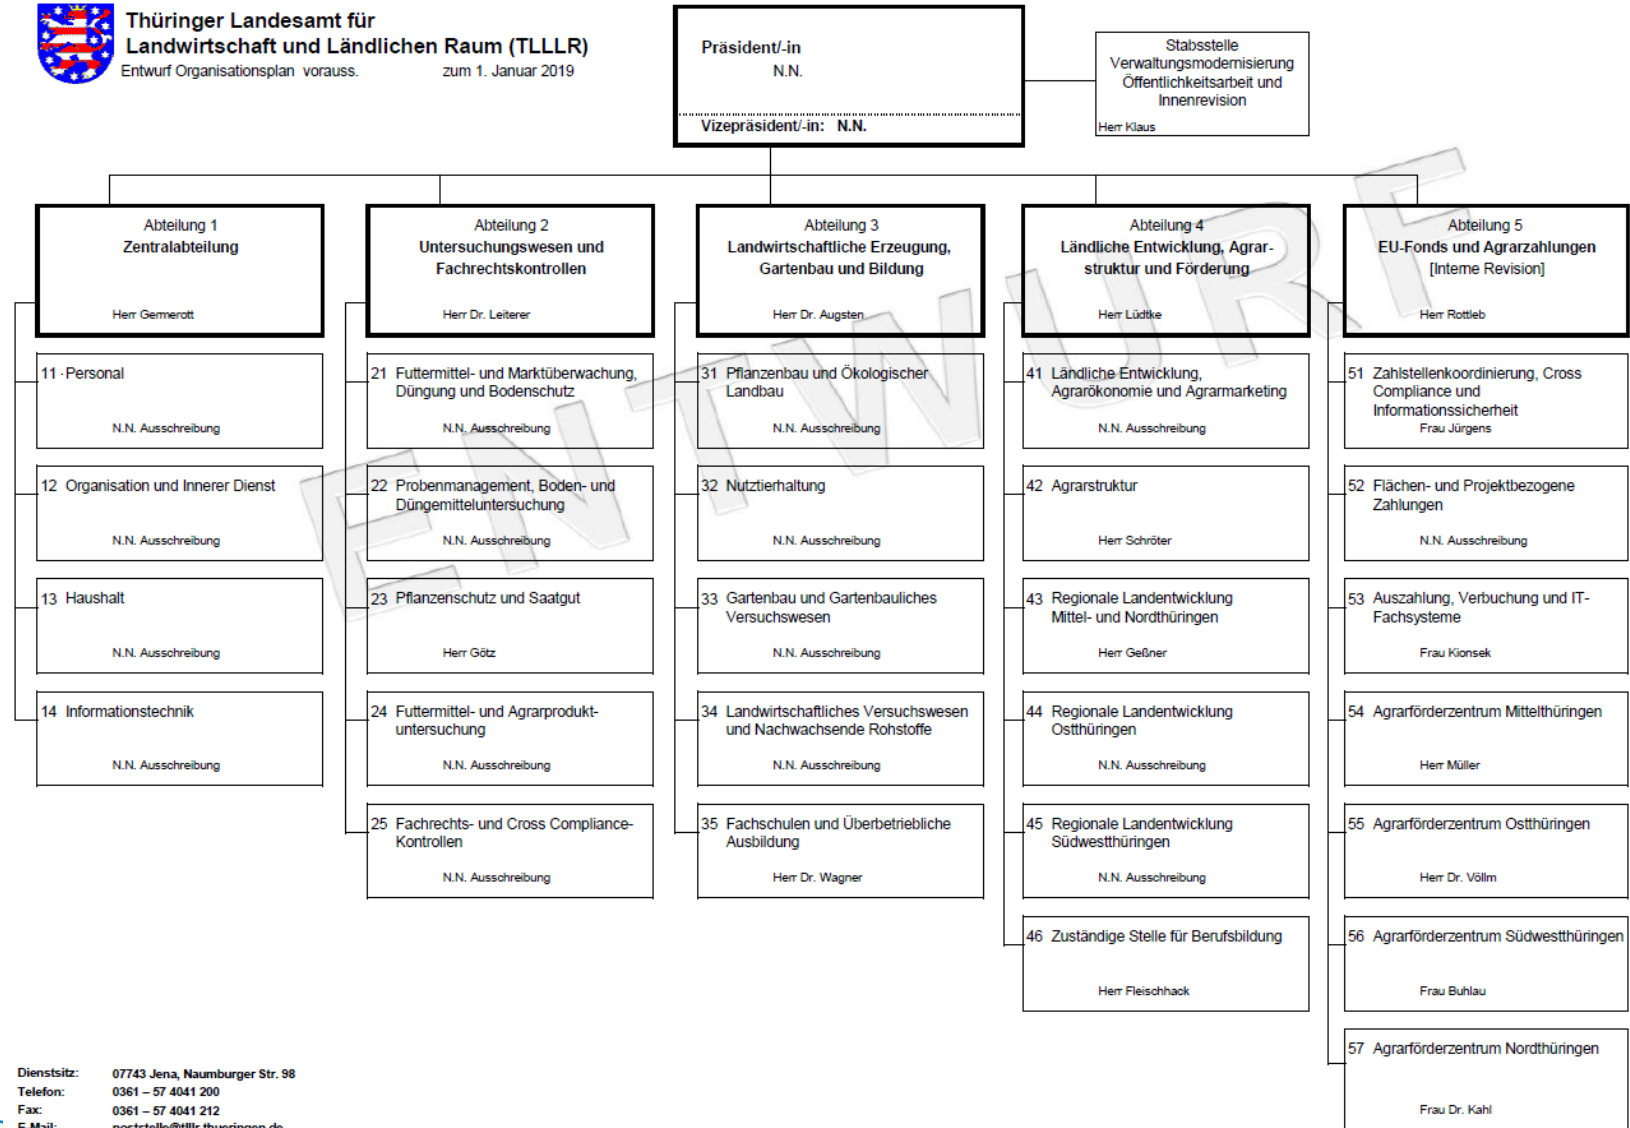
Thüringer Landesamt für Landwirtschaft und Ländlichen Raum (TLLLR)
Entwurf Organisationsplan vorauss. zum 1. Januar 2019

Präsident/-in
N.N.
Vizepräsident/-in: N.N.

Stabsstelle Verwaltungsmodernisierung Öffentlichkeitsarbeit und Innenrevision
Herr Klaus

ENTWURF

Abteilung 1
Zentralabteilung
Herr Gernerott

11 Personal
N.N. Ausschreibung

12 Organisation und Innerer Dienst
N.N. Ausschreibung

13 Haushalt
N.N. Ausschreibung

14 Informationstechnik
N.N. Ausschreibung

Abteilung 2
Untersuchungswesen und Fachrechtskontrollen
Herr Dr. Leiterer

21 Futtermittel- und Marktüberwachung, Düngung und Bodenschutz
N.N. Ausschreibung

22 Probenmanagement, Boden- und Düngemitteluntersuchung
N.N. Ausschreibung

23 Pflanzenschutz und Saatgut
Herr Götz

24 Futtermittel- und Agrarprodukt-untersuchung
N.N. Ausschreibung

25 Fachrechts- und Cross Compliance-Kontrollen
N.N. Ausschreibung

Abteilung 3
Landwirtschaftliche Erzeugung, Gartenbau und Bildung
Herr Dr. Augsten

31 Pflanzenbau und Ökologischer Landbau
N.N. Ausschreibung

32 Nutztierhaltung
N.N. Ausschreibung

33 Gartenbau und Gartenbauliches Versuchswesen
N.N. Ausschreibung

34 Landwirtschaftliches Versuchswesen und Nachwachsende Rohstoffe
N.N. Ausschreibung

35 Fachschulen und Überbetriebliche Ausbildung
Herr Dr. Wagner

Abteilung 4
Ländliche Entwicklung, Agrarstruktur und Förderung
Herr Lüdtke

41 Ländliche Entwicklung, Agrarökonomie und Agrarmarketing
N.N. Ausschreibung

42 Agrarstruktur
Herr Schröter

43 Regionale Landentwicklung Mittel- und Nordthüringen
Herr Geßner

44 Regionale Landentwicklung Ostthüringen
N.N. Ausschreibung

45 Regionale Landentwicklung Südwestthüringen
N.N. Ausschreibung

46 Zuständige Stelle für Berufsbildung
Herr Fleischhack

Abteilung 5
EU-Fonds und Agrarzahlungen
[Interne Revision]
Herr Rottleb

51 Zahlstellenkoordinierung, Cross Compliance und Informationssicherheit
Frau Jürgens

52 Flächen- und Projektbezogene Zahlungen
N.N. Ausschreibung

53 Auszahlung, Verbuchung und IT-Fachsysteme
Frau Kionsek

54 Agrarförderzentrum Mittelthüringen
Herr Müller

55 Agrarförderzentrum Ostthüringen
Herr Dr. Völlm

56 Agrarförderzentrum Südwestthüringen
Frau Buhlau

57 Agrarförderzentrum Nordthüringen
Frau Dr. Kahl

Dienstsitz: 07743 Jena, Naumburger Str. 98
Telefon: 0361 – 57 4041 200
Fax: 0361 – 57 4041 212
E-Mail: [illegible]